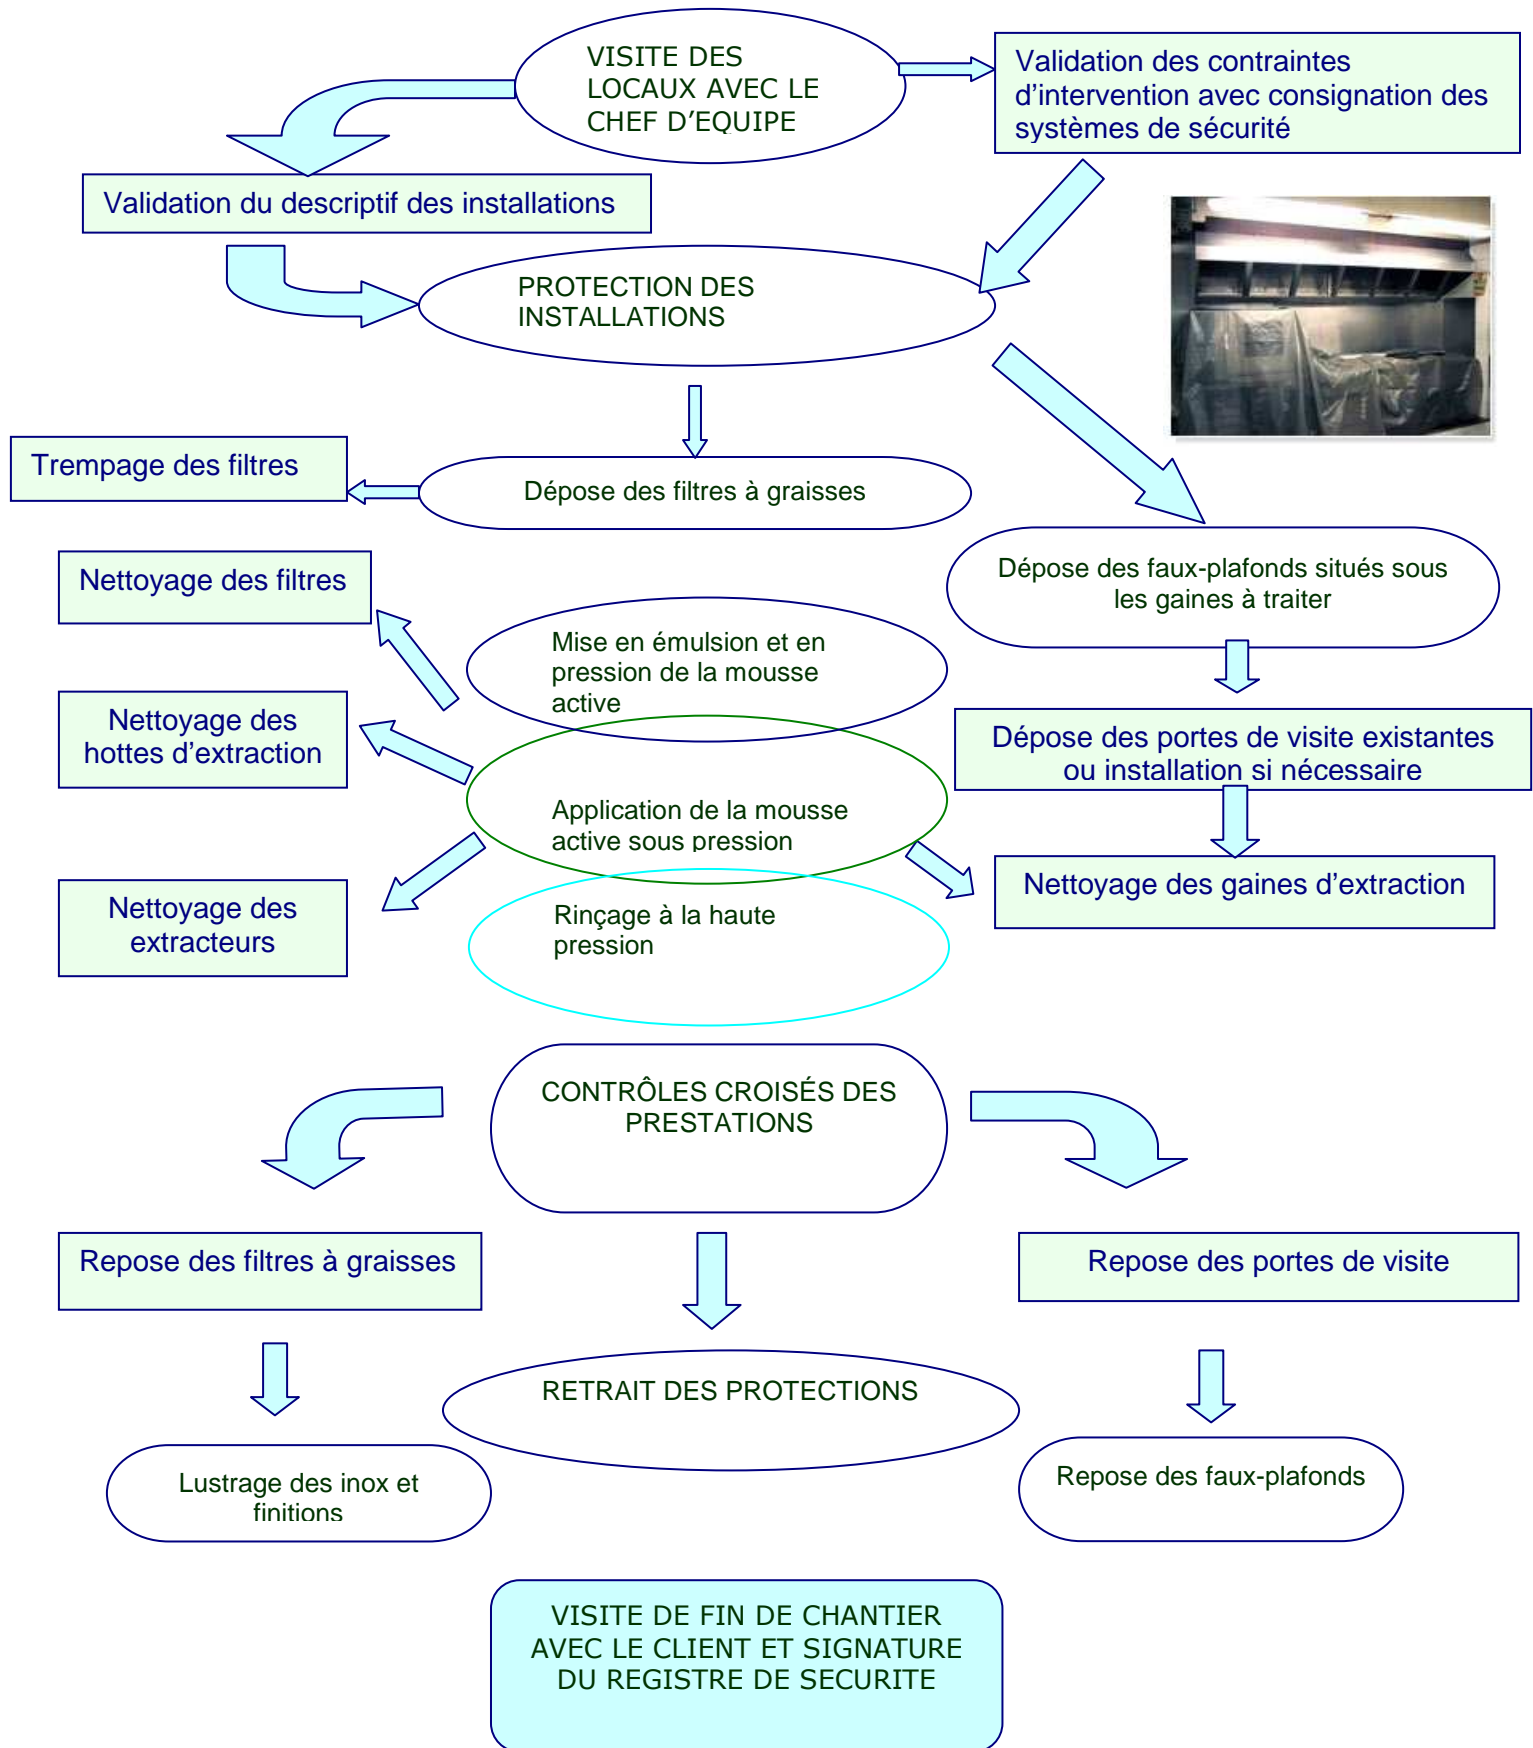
VISITE DES LOCAUX AVEC LE CHEF D’EQUIPE

Validation des contraintes d’intervention avec consignation des systèmes de sécurité

Validation du descriptif des installations

PROTECTION DES INSTALLATIONS

Trempage des filtres

Dépose des filtres à graisses

Dépose des faux-plafonds situés sous les gaines à traiter

Nettoyage des filtres

Mise en émulsion et en pression de la mousse active

Nettoyage des hottes d’extraction

Dépose des portes de visite existantes ou installation si nécessaire

Application de la mousse active sous pression

Nettoyage des gaines d’extraction

Nettoyage des extracteurs

Rinçage à la haute pression

CONTRÔLES CROISÉS DES PRESTATIONS

Repose des filtres à graisses

Repose des portes de visite

RETRAIT DES PROTECTIONS

Lustrage des inox et finitions

Repose des faux-plafonds

VISITE DE FIN DE CHANTIER AVEC LE CLIENT ET SIGNATURE DU REGISTRE DE SECURITE